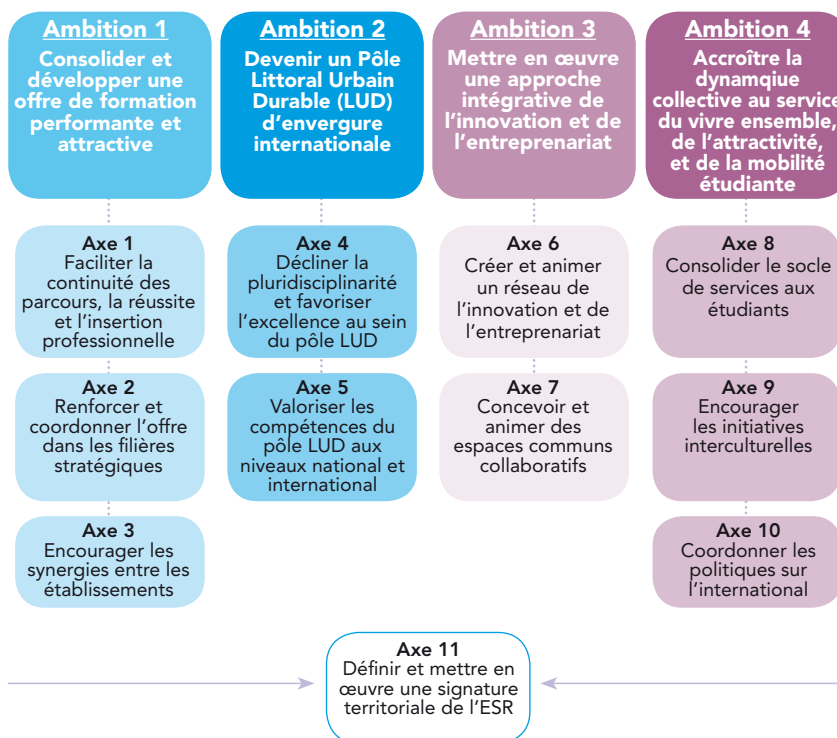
Ambition 1
Consolider et développer une offre de formation performante et attractive

Axe 1
Faciliter la continuité des parcours, la réussite et l'insertion professionnelle

Axe 2
Renforcer et coordonner l'offre dans les filières stratégiques

Axe 3
Encourager les synergies entre les établissements

Ambition 2
Devenir un Pôle Littoral Urbain Durable (LUD) d'envergure internationale

Axe 4
Décliner la pluridisciplinarité et favoriser l'excellence au sein du pôle LUD

Axe 5
Valoriser les compétences du pôle LUD aux niveaux national et international

Ambition 3
Mettre en œuvre une approche intégrative de l'innovation et de l'entreprenariat

Axe 6
Créer et animer un réseau de l'innovation et de l'entreprenariat

Axe 7
Concevoir et animer des espaces communs collaboratifs

Ambition 4
Accroître la dynamqiue collective au service du vivre ensemble, de l'attractivité, et de la mobilité étudiante

Axe 8
Consolider le socle de services aux étudiants

Axe 9
Encourager les initiatives interculturelles

Axe 10
Coordonner les politiques sur l'international

Axe 11
Définir et mettre en œuvre une signature territoriale de l'ESR